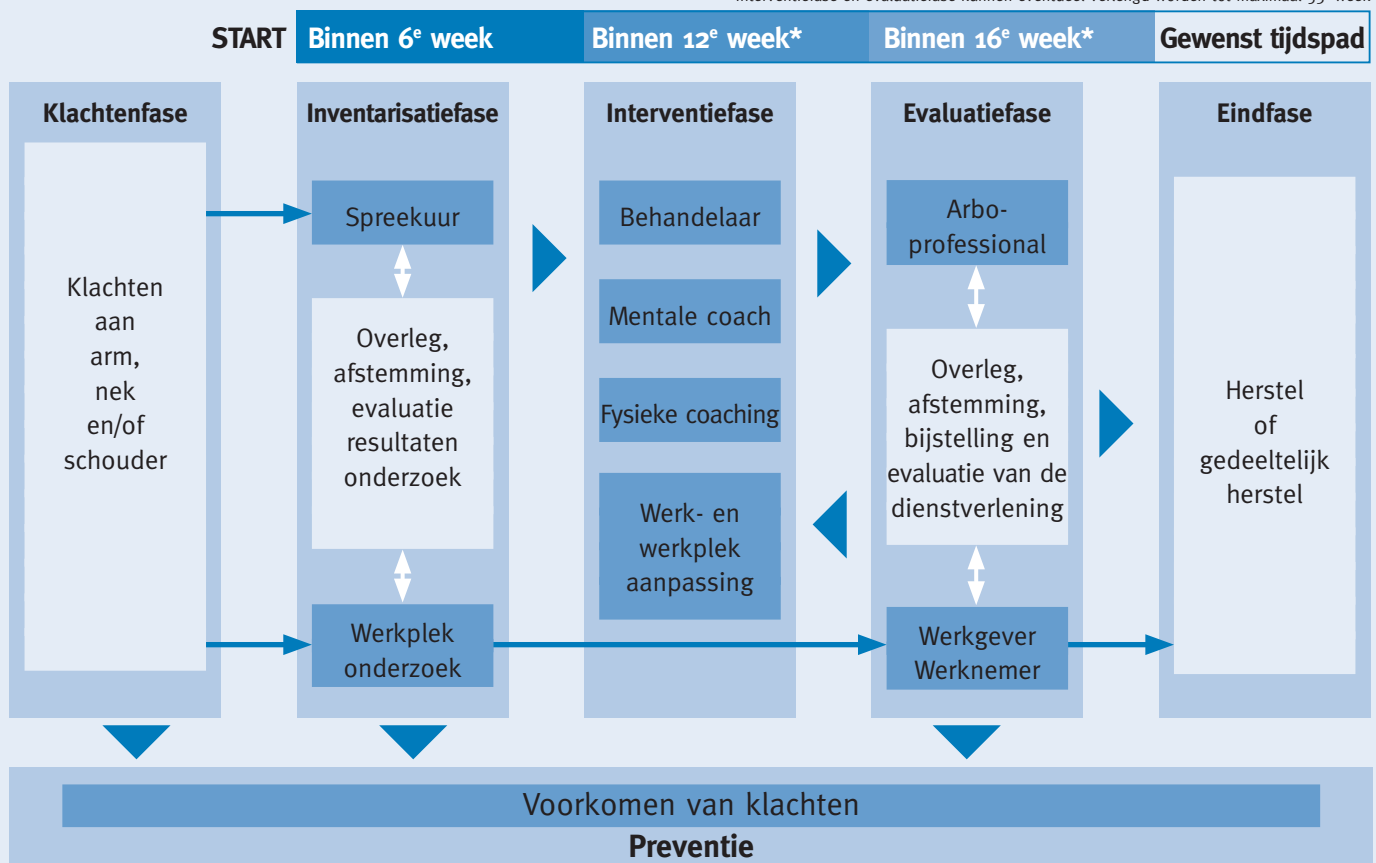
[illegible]

START Binnen 6$^e$ week | Binnen 12$^e$ week* | Binnen 16$^e$ week* | Gewenst tijdspad

Klachtenfase

Klachten aan arm, nek en/of schouder

Inventarisatiefase

Spreekuur

Overleg, afstemming, evaluatie resultaten onderzoek

Werkplek onderzoek

Interventiefase

Behandelaar

Mentale coach

Fysieke coaching

Werk- en werkplek aanpassing

Evaluatiefase

Arbo-professional

Overleg, afstemming, bijstelling en evaluatie van de dienstverlening

Werkgever Werknemer

Eindfase

Herstel of gedeeltelijk herstel

Voorkomen van klachten

Preventie